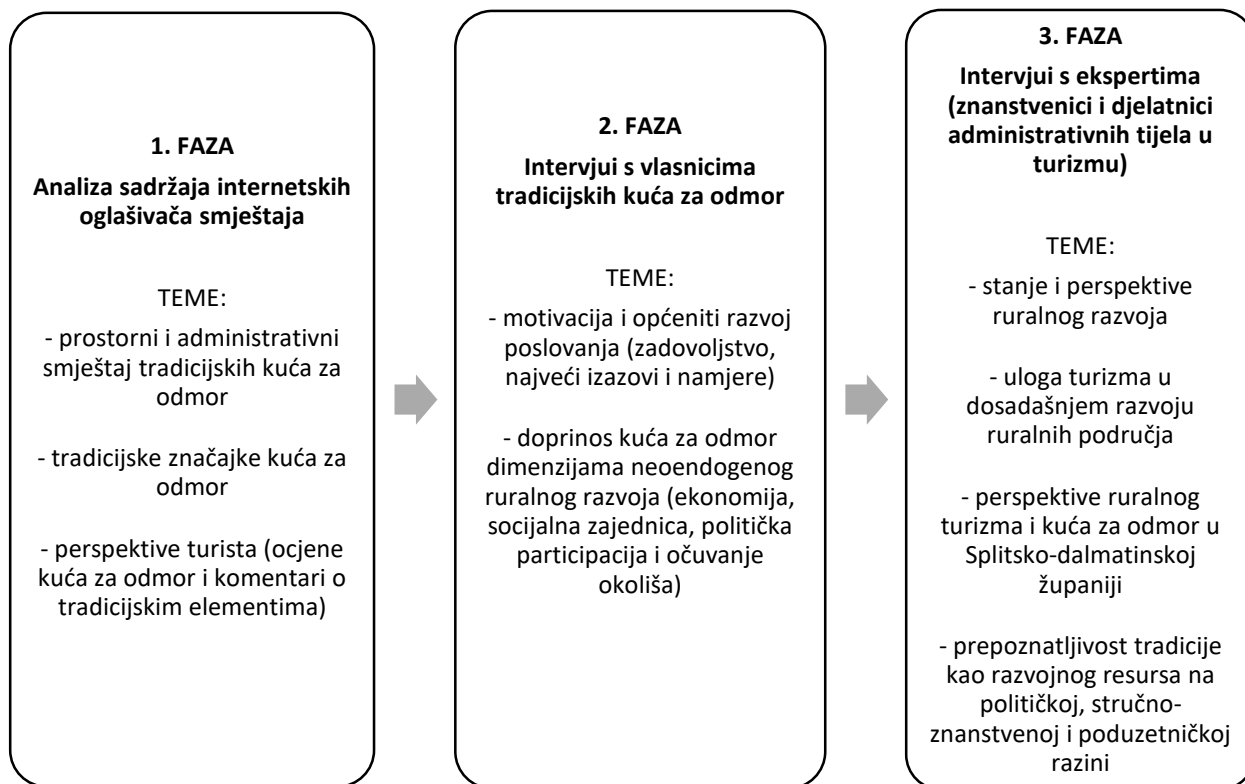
1. FAZA

Analiza sadržaja internetskih oglašivača smještaja

TEME:

- prostorni i administrativni smještaj tradicijskih kuća za odmor

- tradicijske značajke kuća za odmor

- perspektive turista (ocjene kuća za odmor i komentari o tradicijskim elementima)

2. FAZA

Intervjui s vlasnicima tradicijskih kuća za odmor

TEME:

- motivacija i općeniti razvoj poslovanja (zadovoljstvo, najveći izazovi i namjere)

- doprinos kuća za odmor dimenzijama neoendogenog ruralnog razvoja (ekonomija, socijalna zajednica, politička participacija i očuvanje okoliša)

3. FAZA

Intervjui s ekspertima (znanstvenici i djelatnici administrativnih tijela u turizmu)

TEME:

- stanje i perspektive ruralnog razvoja

- uloga turizma u dosadašnjem razvoju ruralnih područja

- perspektive ruralnog turizma i kuća za odmor u Splitsko-dalmatinskoj županiji

- prepoznatljivost tradicije kao razvojnog resursa na političkoj, stručno-znanstvenoj i poduzetničkoj razini